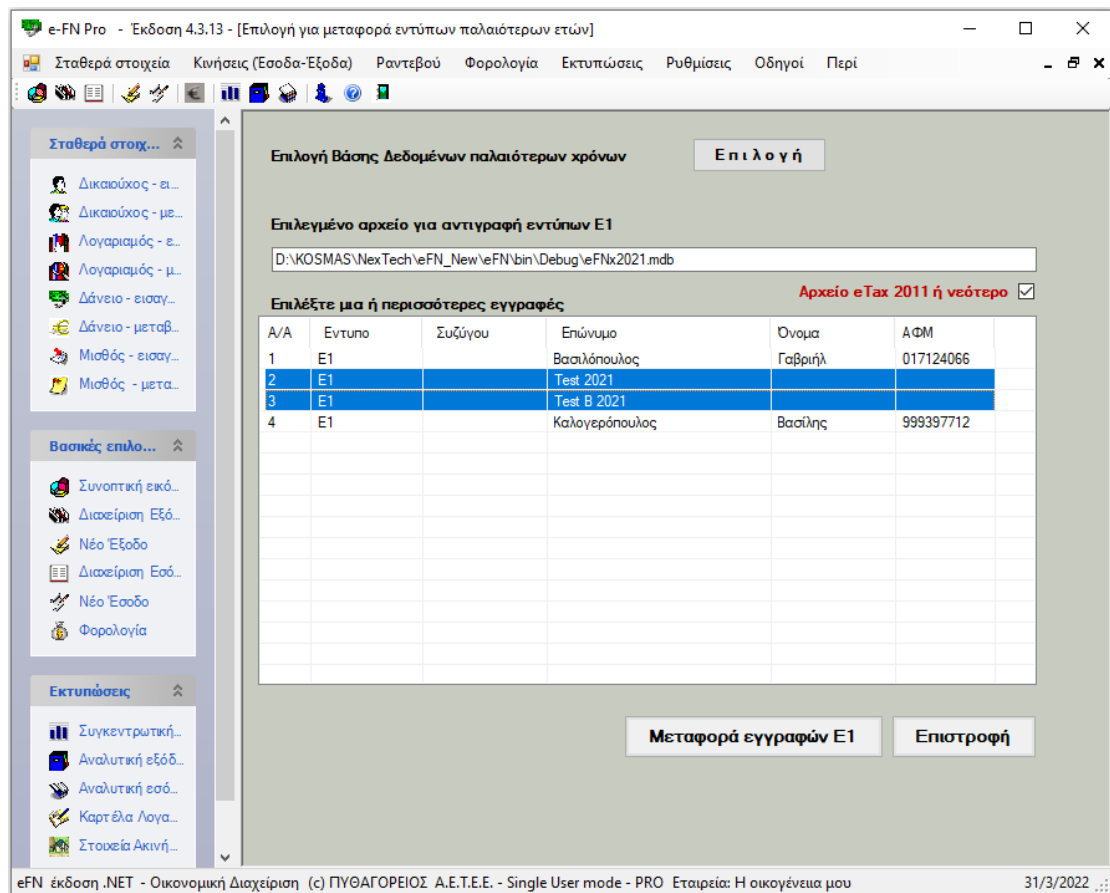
e-FN Pro - Έκδοση 4.3.13 - [Επιλογή για μεταφορά εντύπων παλαιότερων ετών]

Σταθερά στοιχεία Κινήσεις (Εσοδα-Εξοδα) Ραντεβού Φορολογία Εκτυπώσεις Ρυθμίσεις Οδηγοί Περί

Σταθερά στοιχ...
Δικαιούχος - ει...
Δικαιούχος - με...
Λογαριαμός - ε...
Λογαριαμός - μ...
Δάνειο - εισαγ...
Δάνειο - μεταβ...
Μισθός - εισαγ...
Μισθός - μετα...

Βασικές επιλο...
Συνοπτική εικό...
Διαχείριση Εξό...
Νέο Έξοδο
Διαχείριση Εσό...
Νέο Έσοδο
Φορολογία

Εκτυπώσεις
Συγκεντρωτική...
Αναλυτική εξόδ...
Αναλυτική εσό...
Καρτέλα Λογα...
Στοιχεία Ακινή...

Επιλογή Βάσης Δεδομένων παλαιότερων χρόνων

Επιλογή

Επιλεγμένο αρχείο για αντιγραφή εντύπων Ε1

D:\KOSMAS\NexTech\eFN_New\eFN\bin\Debug\eFNx2021.mdb

Αρχείο eTax 2011 ή νεότερο

Επιλέξτε μια ή περισσότερες εγγραφές

| Α/Α | Εντυπο | Συζύγου | Επώνυμο | Όνομα | ΑΦΜ |
|---|---|---|---|---|---|
| 1 | Ε1 | | Βασιλόπουλος | Γαβριήλ | 017124066 |
| 2 | Ε1 | | Test 2021 | | |
| 3 | Ε1 | | Test B 2021 | | |
| 4 | Ε1 | | Καλογερόπουλος | Βασίλης | 999397712 |

Μεταφορά εγγραφών Ε1

Επιστροφή

eFN έκδοση .NET - Οικονομική Διαχείριση (c) ΠΥΘΑΓΟΡΕΙΟΣ Α.Ε.Τ.Ε.Ε. - Single User mode - PRO Εταιρεία: Η οικογένεια μου 31/3/2022